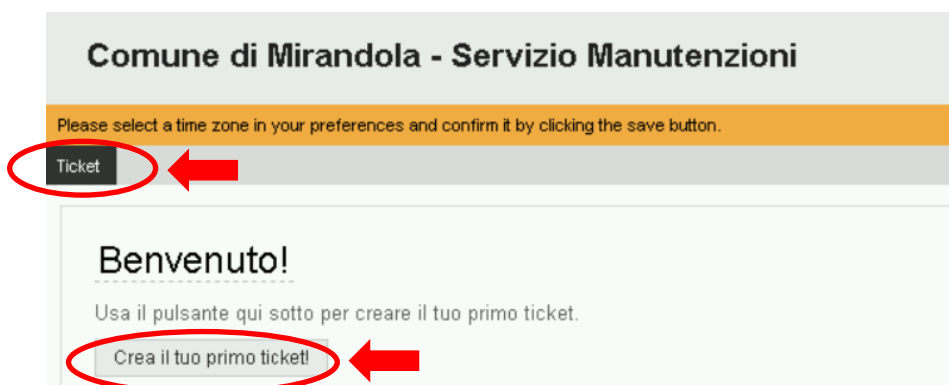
Comune di Mirandola - Servizio Manutenzioni

Please select a time zone in your preferences and confirm it by clicking the save button.

Ticket

Benvenuto!

Usa il pulsante qui sotto per creare il tuo primo ticket.

Crea il tuo primo ticket!